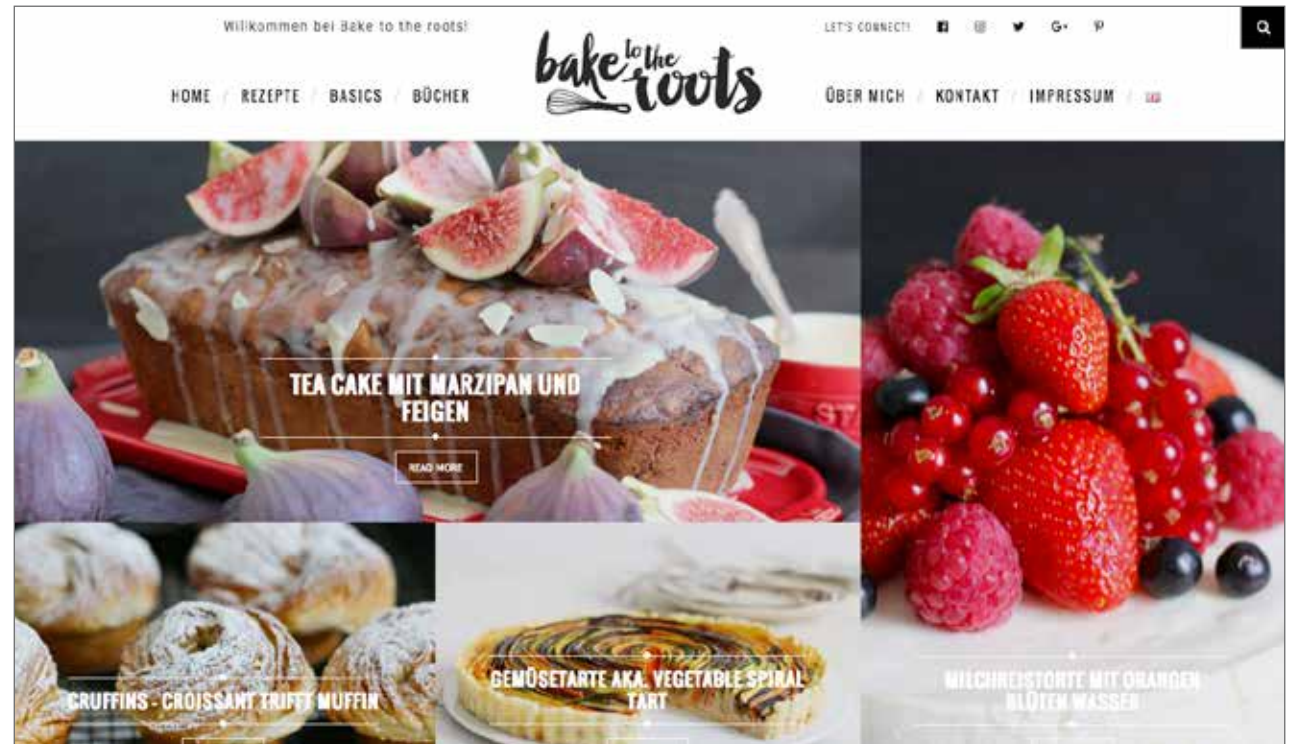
Willkommen bei Bake to the roots!

bake to the roots

LET'S CONNECT!

HOME / REZEPTE / BASICS / BÜCHER

ÜBER MICH / KONTAKT / IMPRESSUM /

TEA CAKE MIT MARZIPAN UND FEIGEN

READ MORE

CRUFFINS - CROISSANT TRIFFT MUFFIN

GEMÜSETARTE AKA. VEGETABLE SPIRAL TART

MILCHREISTORTE MIT ORANGENBLÜTENWASSER